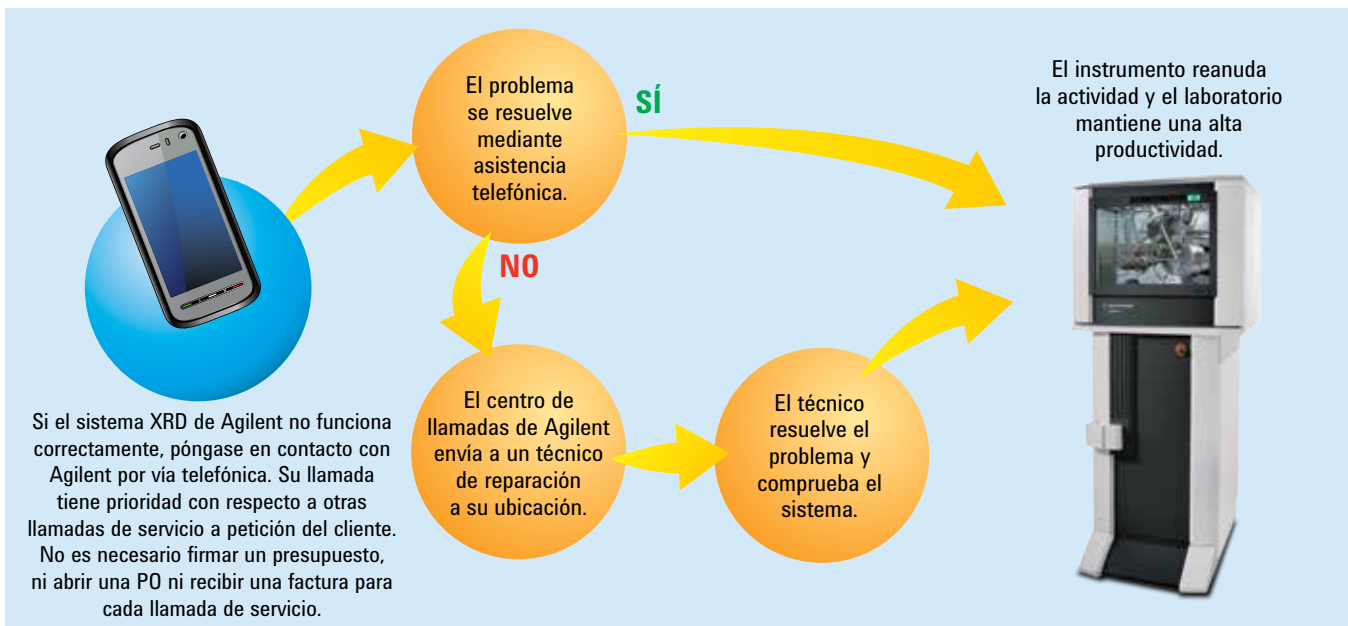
Si el sistema XRD de Agilent no funciona correctamente, póngase en contacto con Agilent por vía telefónica. Su llamada tiene prioridad con respecto a otras llamadas de servicio a petición del cliente. No es necesario firmar un presupuesto, ni abrir una PO ni recibir una factura para cada llamada de servicio.

El problema se resuelve mediante asistencia telefónica.

SÍ

NO

El instrumento reanuda la actividad y el laboratorio mantiene una alta productividad.

El centro de llamadas de Agilent envía a un técnico de reparación a su ubicación.

El técnico resuelve el problema y comprueba el sistema.